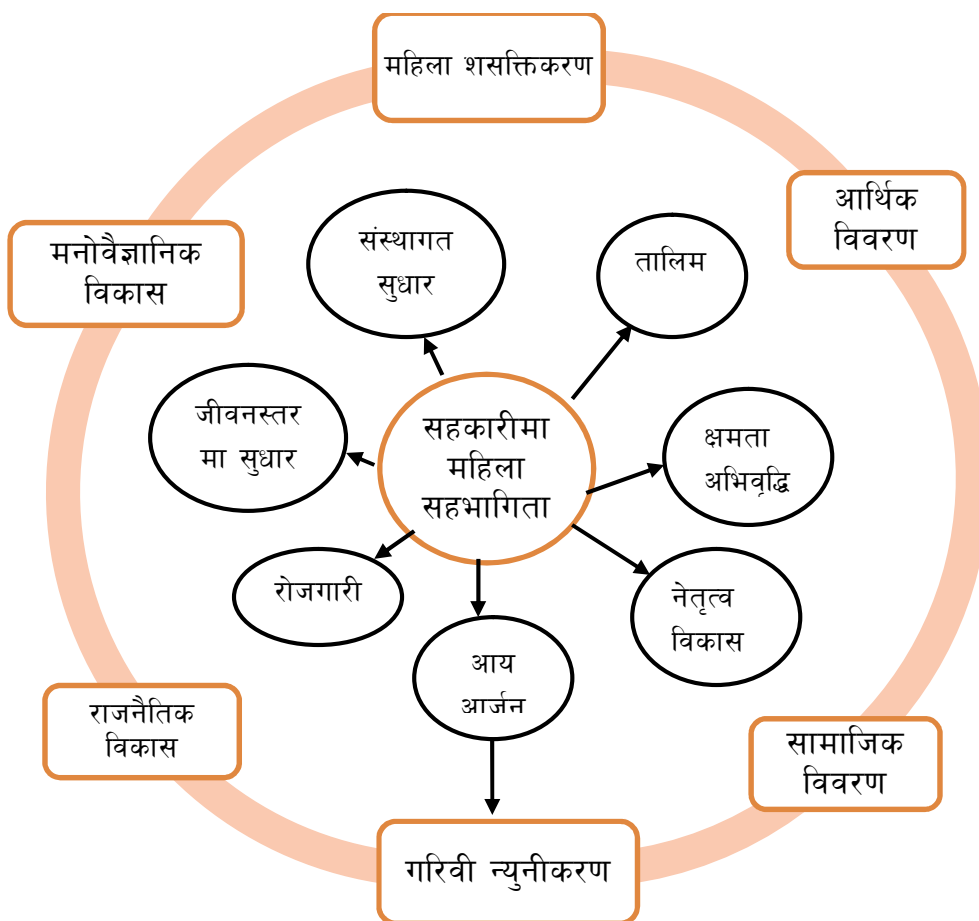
महिला शसक्तिकरण

आर्थिक विवरण

मनोवैज्ञानिक विकास

संस्थागत सुधार

तालिम

जीवनस्तर मा सुधार

सहकारीमा महिला सहभागिता

क्षमता अभिवृद्धि

रोजगारी

नेतृत्व विकास

आय आर्जन

राजनैतिक विकास

सामाजिक विवरण

गरिवी न्युनीकरण